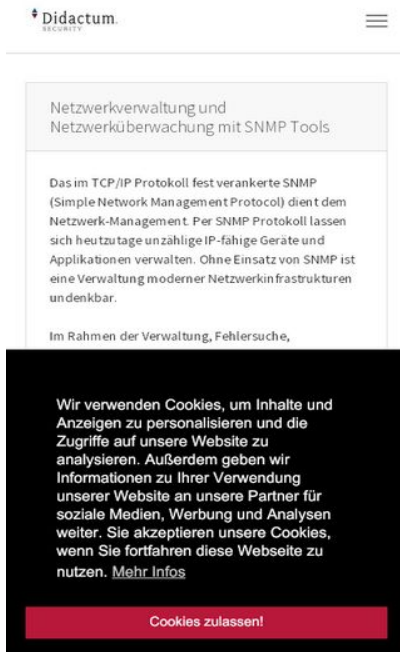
Didactum
SECURITY

Netzwerkverwaltung und Netzwerküberwachung mit SNMP Tools

Das im TCP/IP Protokoll fest verankerte SNMP (Simple Network Management Protocol) dient dem Netzwerk-Management. Per SNMP Protokoll lassen sich heutzutage unzählige IP-fähige Geräte und Applikationen verwalten. Ohne Einsatz von SNMP ist eine Verwaltung moderner Netzwerkinfrastrukturen undenkbar.

Im Rahmen der Verwaltung, Fehlersuche,

Wir verwenden Cookies, um Inhalte und Anzeigen zu personalisieren und die Zugriffe auf unsere Website zu analysieren. Außerdem geben wir Informationen zu Ihrer Verwendung unserer Website an unsere Partner für soziale Medien, Werbung und Analysen weiter. Sie akzeptieren unsere Cookies, wenn Sie fortfahren diese Webseite zu nutzen. Mehr Infos

Cookies zulassen!